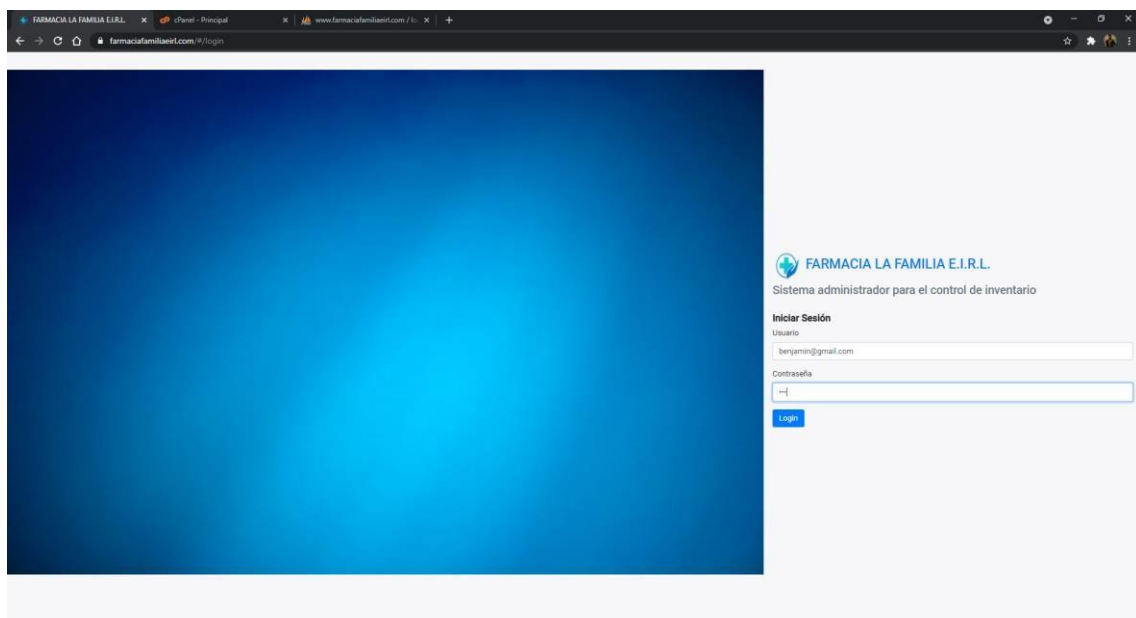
FARMACIA LA FAMILIA E.I.R.L. ×
cPanel - Principal ×
www.farmaciafamiliaeirl.com / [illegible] ×
+

farmaciafamiliaeirl.com/#/login

FARMACIA LA FAMILIA E.I.R.L.

Sistema administrador para el control de inventario

Iniciar Sesión

Usuario

benjamin@gmail.com

Contraseña

Login